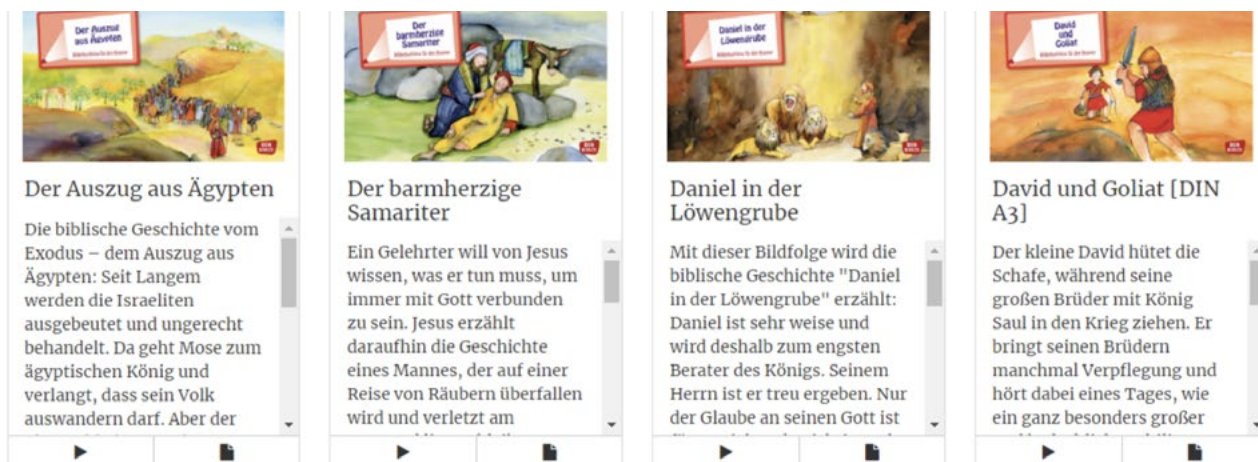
Der Auszug aus Ägypten
Bildkarten für das Erzähltheater

Der Auszug aus Ägypten

Die biblische Geschichte vom Exodus – dem Auszug aus Ägypten: Seit Langem werden die Israeliten ausgebeutet und ungerecht behandelt. Da geht Mose zum ägyptischen König und verlangt, dass sein Volk auswandern darf. Aber der

Der barmherzige Samariter
Bildkarten für das Erzähltheater

Der barmherzige Samariter

Ein Gelehrter will von Jesus wissen, was er tun muss, um immer mit Gott verbunden zu sein. Jesus erzählt daraufhin die Geschichte eines Mannes, der auf einer Reise von Räubern überfallen wird und verletzt am

Daniel in der Löwengrube
Bildkarten für das Erzähltheater

Daniel in der Löwengrube

Mit dieser Bildfolge wird die biblische Geschichte "Daniel in der Löwengrube" erzählt: Daniel ist sehr weise und wird deshalb zum engsten Berater des Königs. Seinem Herrn ist er treu ergeben. Nur der Glaube an seinen Gott ist

David und Goliat
Bildkarten für das Erzähltheater

David und Goliat [DIN A3]

Der kleine David hütet die Schafe, während seine großen Brüder mit König Saul in den Krieg ziehen. Er bringt seinen Brüdern manchmal Verpflegung und hört dabei eines Tages, wie ein ganz besonders großer